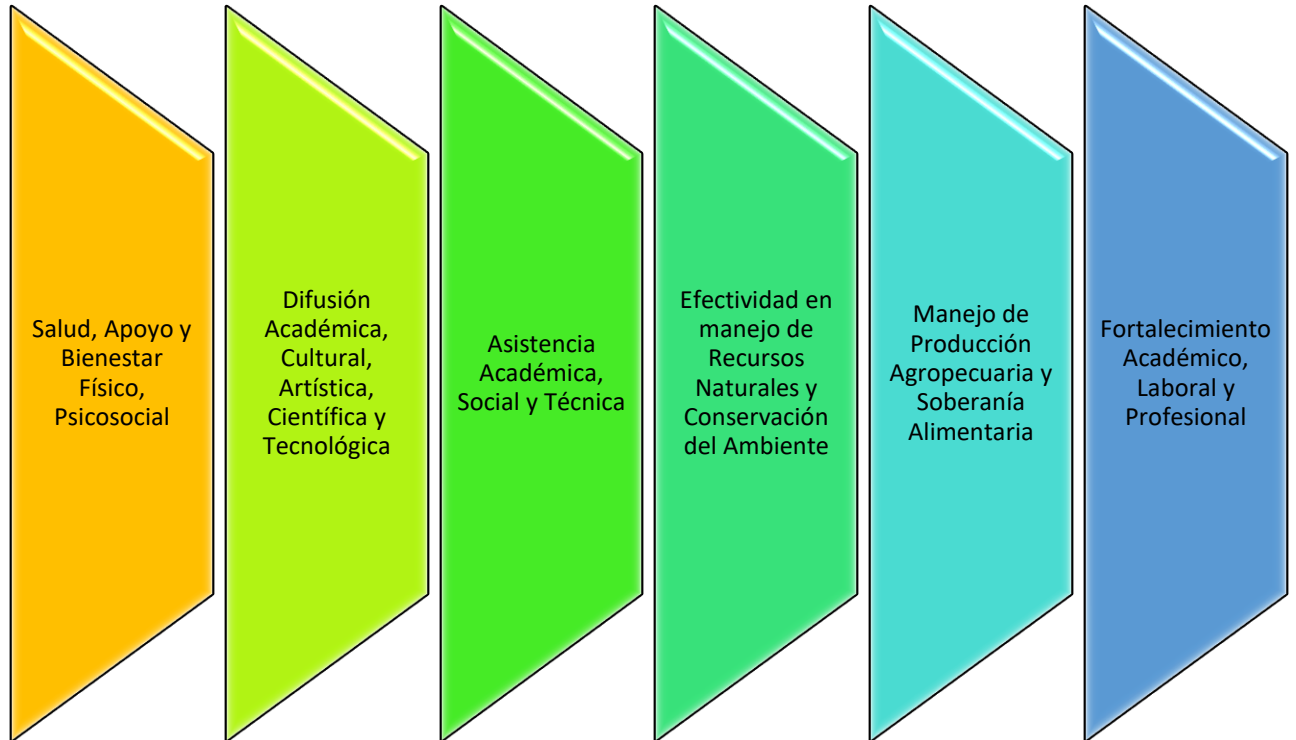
Salud, Apoyo y Bienestar Físico, Psicosocial

Difusión Académica, Cultural, Artística, Científica y Tecnológica

Asistencia Académica, Social y Técnica

Efectividad en manejo de Recursos Naturales y Conservación del Ambiente

Manejo de Producción Agropecuaria y Soberanía Alimentaria

Fortalecimiento Académico, Laboral y Profesional